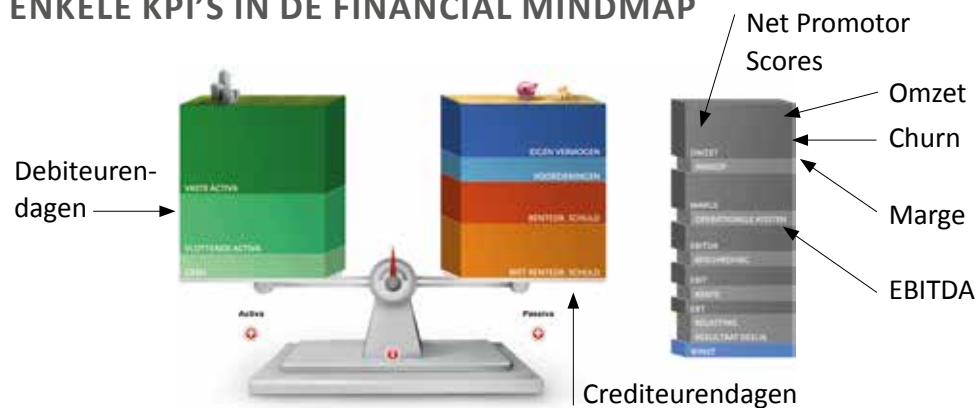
ENKELE KPI'S IN DE FINANCIAL MINDMAP

Net Promotor Scores

Omzet

Churn

Marge

EBITDA

Debiteurendagen

Crediteurendagen

VASTE ACTIVA

VLOTTENDE ACTIVA

CASH

EIGEN VERMOGEN

VOORZIENINGEN

RENTEDR. SCHULD

NIET RENTEDR. SCHULD

Activa

Passiva

OMZET

INKOOP

MARGE

OPERATIONELE KOSTEN

EBITDA

AFSCHRIJVING

EBIT

RENTE

EBT

BELASTING

RESULTAAT DEELN.

WINST